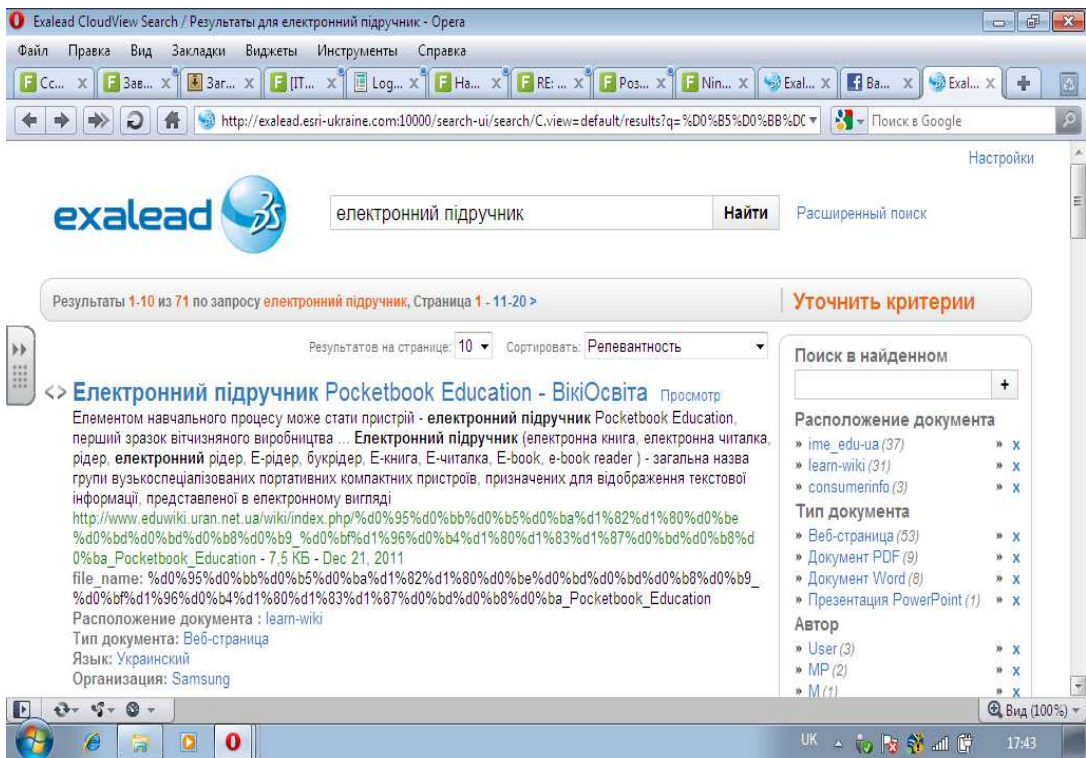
Exalead CloudView Search / Результаты для електронний підручник - Opera

Файл Правка Вид Закладки Виджеты Инструменты Справка

Сс... | Зав... | Заг... | [IT... | Log... | На... | RE: ... | Pos... | Nin... | Exal... | Ba... | Exal...

http://exalead.esri-ukraine.com:10000/search-ui/search/C.view=default/results?q=%D0%B5%D0%BB%DC

Поиск в Google

Настройки

exalead

електронний підручник

Найти

Расширенный поиск

Результаты 1-10 из 71 по запросу електронний підручник, Страница 1 - 11-20 >

Уточнить критерии

Результатов на странице: 10 Сортировать: Релевантность

Поиск в найденном

+

<> Електронний підручник Pocketbook Education - ВікіОсвіта Просмотр

Елементом навчального процесу може стати пристрій - електронний підручник Pocketbook Education, перший зразок вітчизняного виробництва ... Електронний підручник (електронна книга, електронна читалка, рідер, електронний рідер, Е-рідер, букрідер, Е-книга, Е-читалка, E-book, e-book reader ) - загальна назва групи вузькоспеціалізованих портативних компактних пристроїв, призначених для відображення текстової інформації, представленої в електронному вигляді

http://www.eduwiki.uran.net.ua/wiki/index.php/%d0%95%d0%bb%d0%b5%d0%ba%d1%82%d1%80%d0%be%d0%bd%d0%bd%d0%b8%d0%b9_%d0%bf%d1%96%d0%b4%d1%80%d1%83%d1%87%d0%bd%d0%b8%d0%ba_Pocketbook_Education - 7,5 КБ - Dec 21, 2011

file_name: %d0%95%d0%bb%d0%b5%d0%ba%d1%82%d1%80%d0%be%d0%bd%d0%bd%d0%b8%d0%b9_%d0%bf%d1%96%d0%b4%d1%80%d1%83%d1%87%d0%bd%d0%b8%d0%ba_Pocketbook_Education

Расположение документа : learn-wiki

Тип документа: Веб-страница

Язык: Украинский

Организация: Samsung

Расположение документа

» ime_edu-ua (37) » x

» learn-wiki (31) » x

» consumerinfo (3) » x

Тип документа

» Веб-страница (53) » x

» Документ PDF (9) » x

» Документ Word (8) » x

» Презентация PowerPoint (1) » x

Автор

» User (3) » x

» MP (2) » x

» M (1) » x

Вид (100%)

UK 17:43